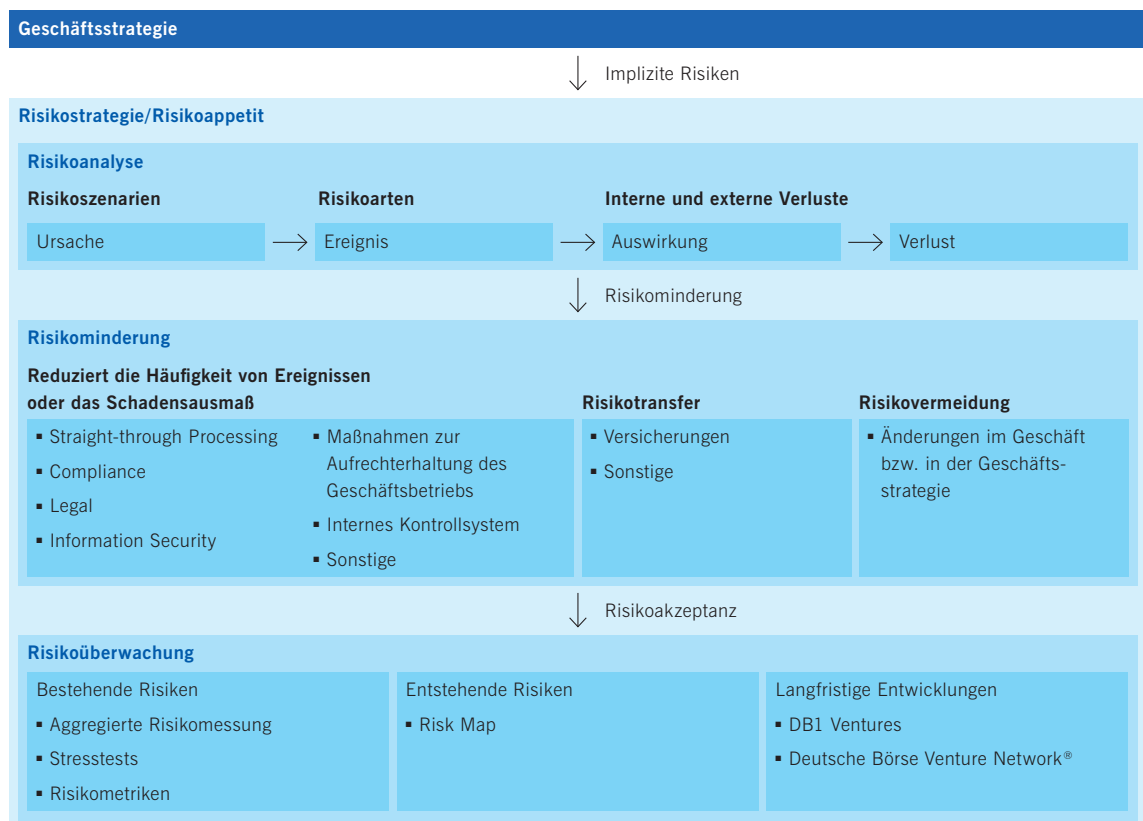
Geschäftsstrategie

Implizite Risiken

Risikostrategie/Risikoappetit

Risikoanalyse

Risikoszenarien

Risikoarten

Interne und externe Verluste

Ursache → Ereignis → Auswirkung → Verlust

Risikominderung

Risikominderung

Reduziert die Häufigkeit von Ereignissen oder das Schadensausmaß

- Straight-through Processing
- Compliance
- Legal
- Information Security

- Maßnahmen zur Aufrechterhaltung des Geschäftsbetriebs
- Internes Kontrollsystem
- Sonstige

Risikotransfer

- Versicherungen
- Sonstige

Risikovermeidung

- Änderungen im Geschäft bzw. in der Geschäftsstrategie

Risikoakzeptanz

Risikoüberwachung

Bestehende Risiken

- Aggregierte Risikomessung
- Stresstests
- Risikometriken

Entstehende Risiken

- Risk Map

Langfristige Entwicklungen

- DB1 Ventures
- Deutsche Börse Venture Network®